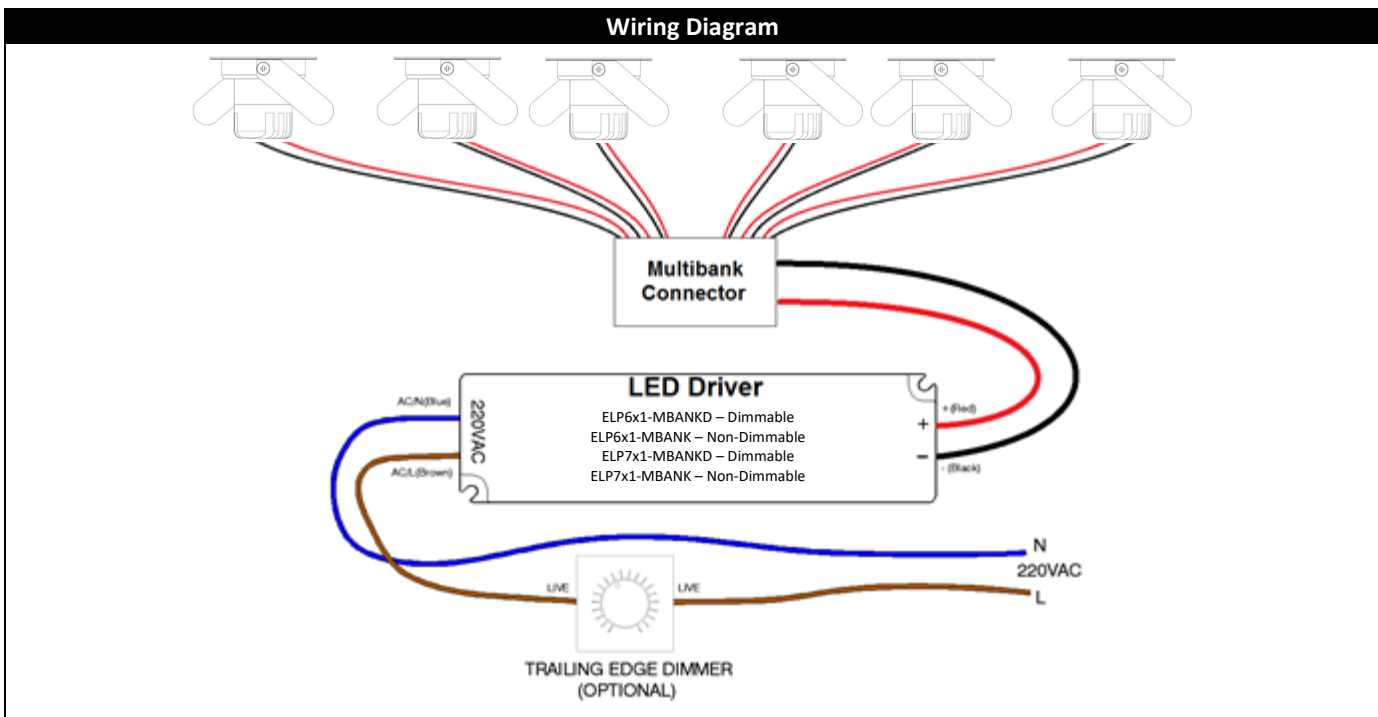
Wiring Diagram

Multibank Connector

LED Driver

ELP6x1-MBANKD – Dimmable
ELP6x1-MBANK – Non-Dimmable
ELP7x1-MBANKD – Dimmable
ELP7x1-MBANK – Non-Dimmable

220VAC

AC/N(Blue)

AC/L(Brown)

+ (Red)

+

−

- (Black)

N

220VAC

L

LIVE

LIVE

TRAILING EDGE DIMMER
(OPTIONAL)